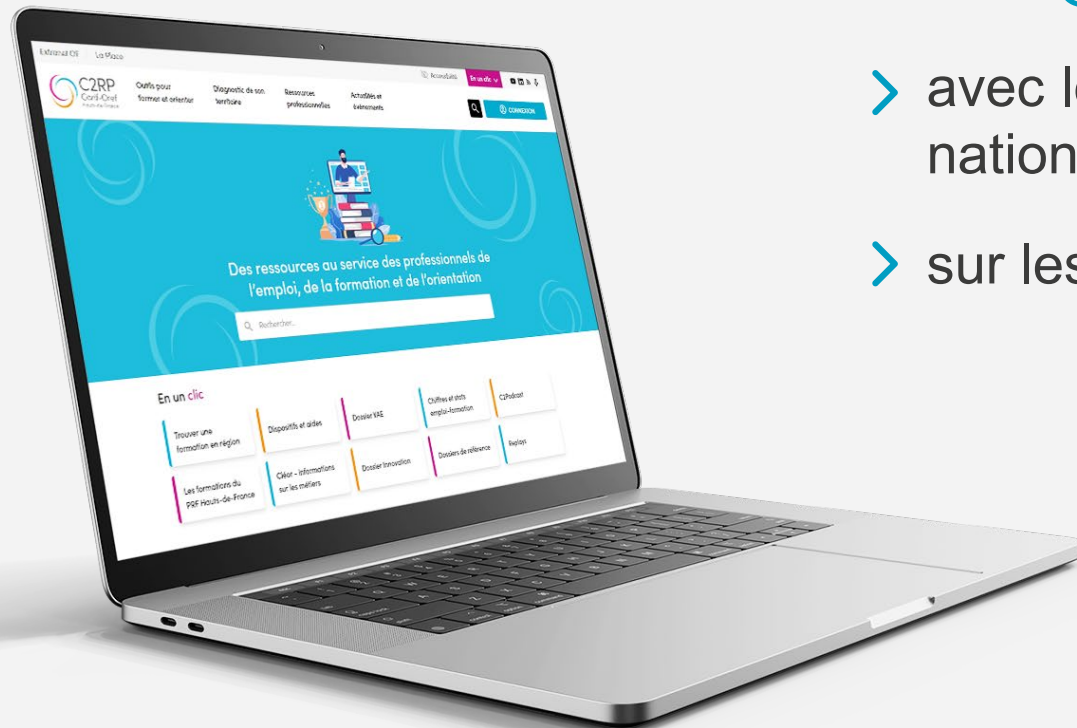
Extranet CIS La Place

C2RP Carif-Oref Hauts-de-France

Outils pour former et orienter

Diagnostic de son territoire

Ressources professionnelles

Actualités et événements

Accessibilité

En un clic

CONNEXION

Des ressources au service des professionnels de l'emploi, de la formation et de l'orientation

Rechercher...

En un clic

Trouver une formation en région

Dispositifs et aides

Dossier VAE

Chiffres et stats emploi-formation

C2Podcast

Les formations du PRF Hauts-de-France

Cléor - Informations sur les métiers

Dossier Innovation

Dossiers de référence

Replays

avec le
nation

sur les